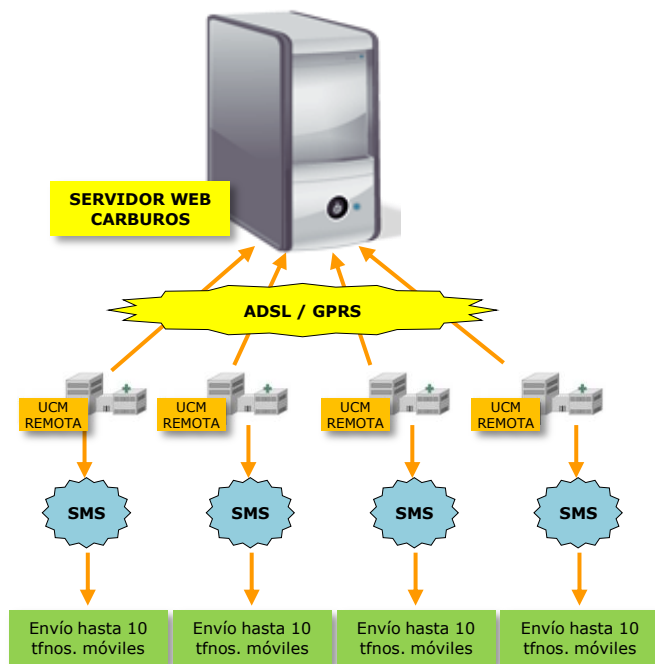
SERVIDOR WEB CARBUROS

ADSL / GPRS

UCM REMOTA

UCM REMOTA

UCM REMOTA

UCM REMOTA

SMS

SMS

SMS

SMS

Envío hasta 10 tfnos. móviles

Envío hasta 10 tfnos. móviles

Envío hasta 10 tfnos. móviles

Envío hasta 10 tfnos. móviles